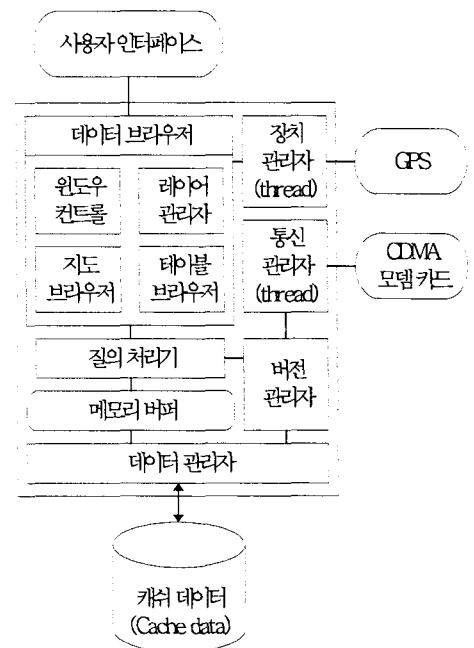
사용자 인터페이스

데이터 브라우저

윈도우 컨트롤

레이어 관리자

지도 브라우저

테이블 브라우저

장치 관리자 (thread)

GPS

통신 관리자 (thread)

CDMA 모뎀 카드

질의 처리기

메모리 버퍼

버전 관리자

데이터 관리자

캐쉬 데이터 (Cache data)